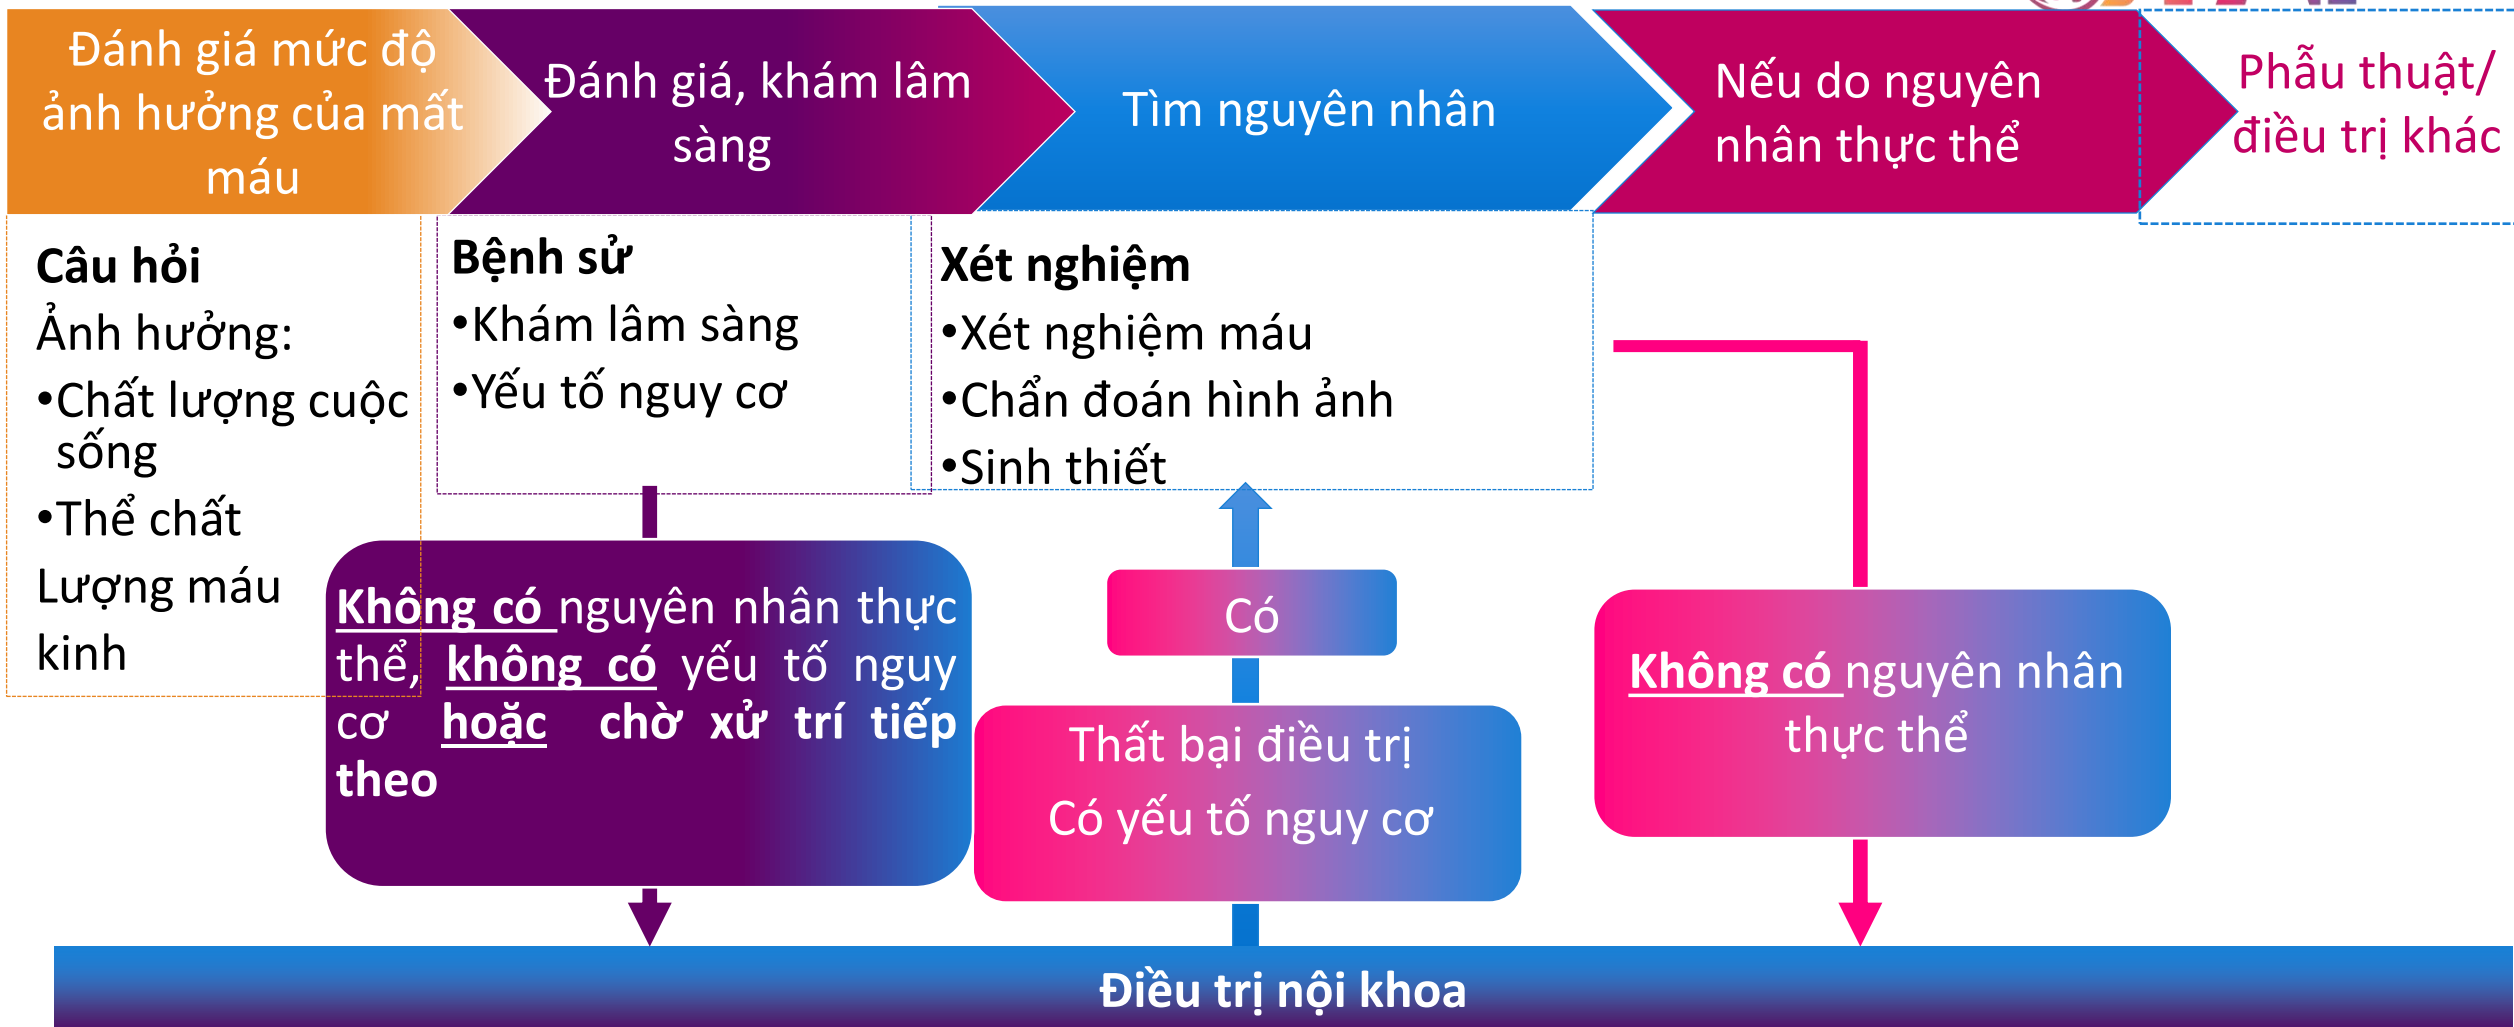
Đánh giá mức độ ảnh hưởng của mất máu

Đánh giá, khám lâm sàng

Tìm nguyên nhân

Nếu do nguyên nhân thực thể

Phẫu thuật/ điều trị khác

Câu hỏi
Ảnh hưởng:
•Chất lượng cuộc sống
•Thể chất
Lượng máu kinh

Bệnh sử
•Khám lâm sàng
•Yếu tố nguy cơ

Xét nghiệm
•Xét nghiệm máu
•Chẩn đoán hình ảnh
•Sinh thiết

Không có nguyên nhân thực thể, không có yếu tố nguy cơ hoặc chờ xử trí tiếp theo

Có

Thất bại điều trị
Có yếu tố nguy cơ

Không có nguyên nhân thực thể

Điều trị nội khoa